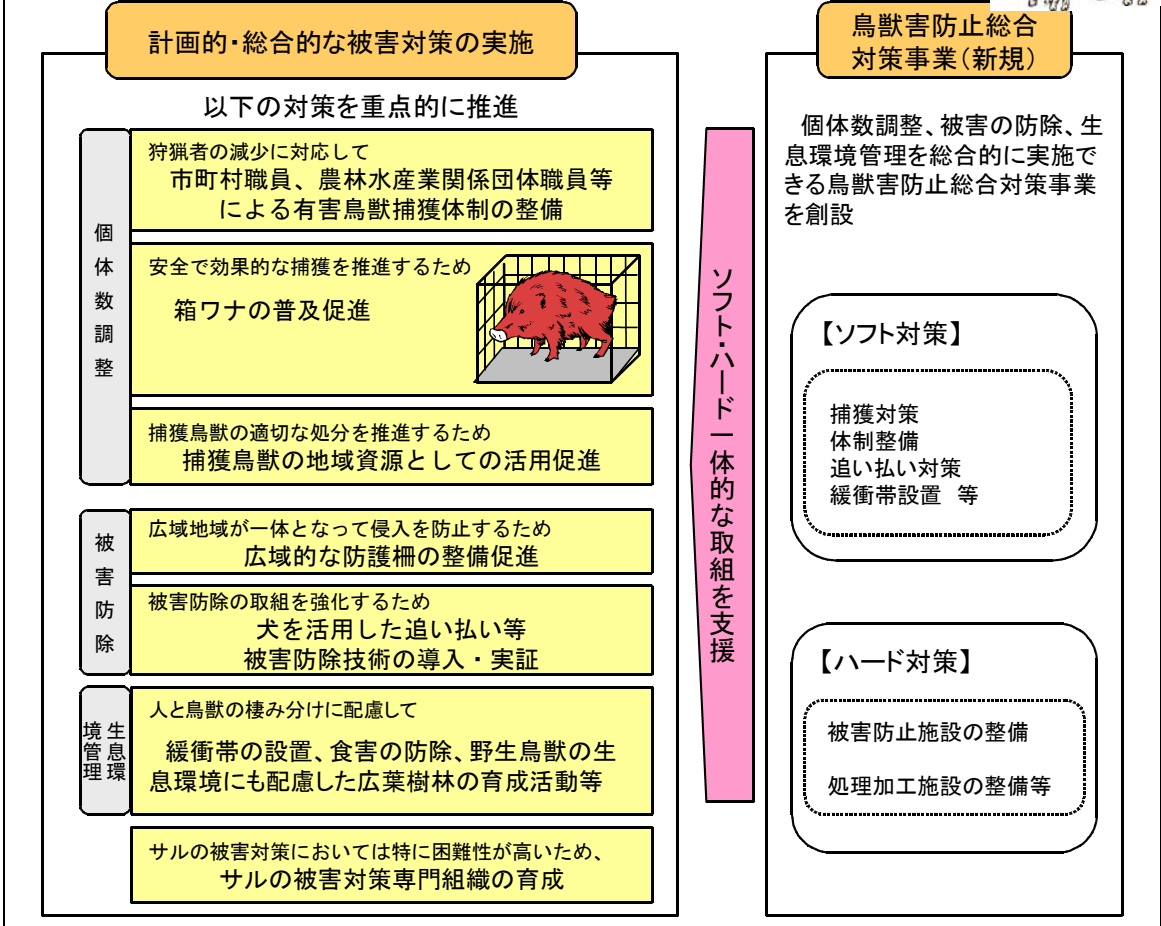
計画的・総合的な被害対策の実施

以下の対策を重点的に推進

個体数調整

狩猟者の減少に対応して
市町村職員、農林水産業関係団体職員等による有害鳥獣捕獲体制の整備

安全で効果的な捕獲を推進するため
箱ワナの普及促進

捕獲鳥獣の適切な処分を推進するため
捕獲鳥獣の地域資源としての活用促進

被害防除

広域地域が一体となって侵入を防止するため
広域的な防護柵の整備促進

被害防除の取組を強化するため
犬を活用した追い払い等
被害防除技術の導入・実証

生息環境管理

人と鳥獣の棲み分けに配慮して
緩衝帯の設置、食害の防除、野生鳥獣の生息環境にも配慮した広葉樹林の育成活動等

サルの被害対策においては特に困難性が高いため、
サルの被害対策専門組織の育成

ソフト・ハード一体的な取組を支援

鳥獣害防止総合対策事業（新規）

個体数調整、被害の防除、生息環境管理を総合的に実施できる鳥獣害防止総合対策事業を創設

【ソフト対策】
捕獲対策
体制整備
追い払い対策
緩衝帯設置　等

【ハード対策】
被害防止施設の整備
処理加工施設の整備等